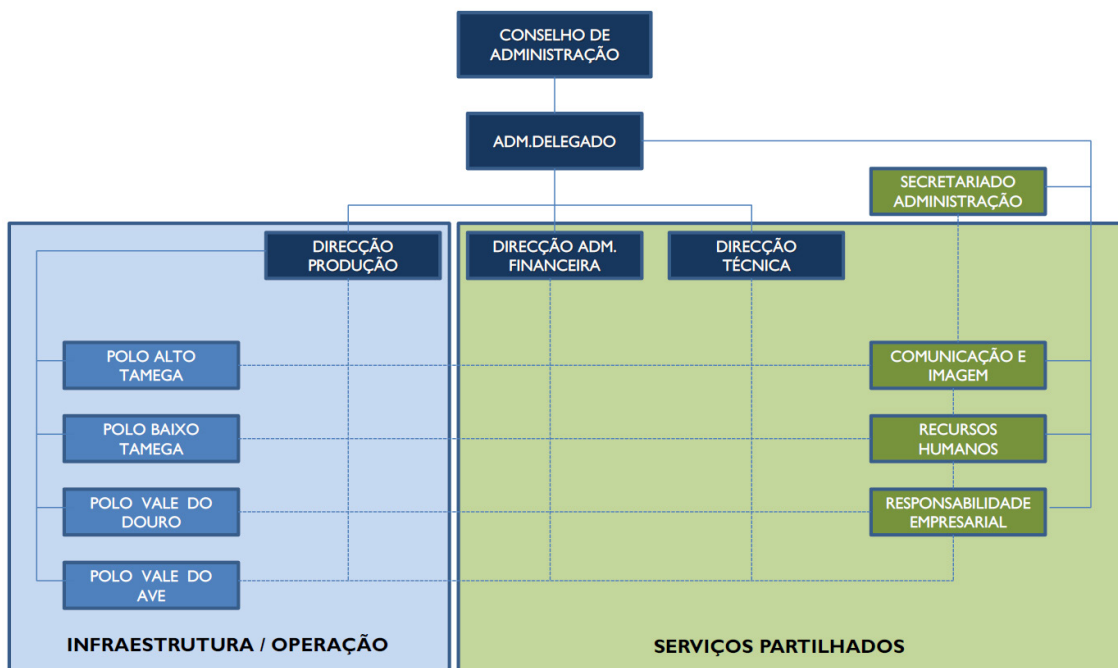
CONSELHO DE ADMINISTRAÇÃO

ADM.DELEGADO

SECRETARIADO ADMINISTRAÇÃO

DIRECÇÃO PRODUÇÃO

DIRECÇÃO ADM. FINANCEIRA

DIRECÇÃO TÉCNICA

POLO ALTO TAMEGA

POLO BAIXO TAMEGA

POLO VALE DO DOURO

POLO VALE DO AVE

COMUNICAÇÃO E IMAGEM

RECURSOS HUMANOS

RESPONSABILIDADE EMPRESARIAL

INFRAESTRUTURA / OPERAÇÃO

SERVIÇOS PARTILHADOS